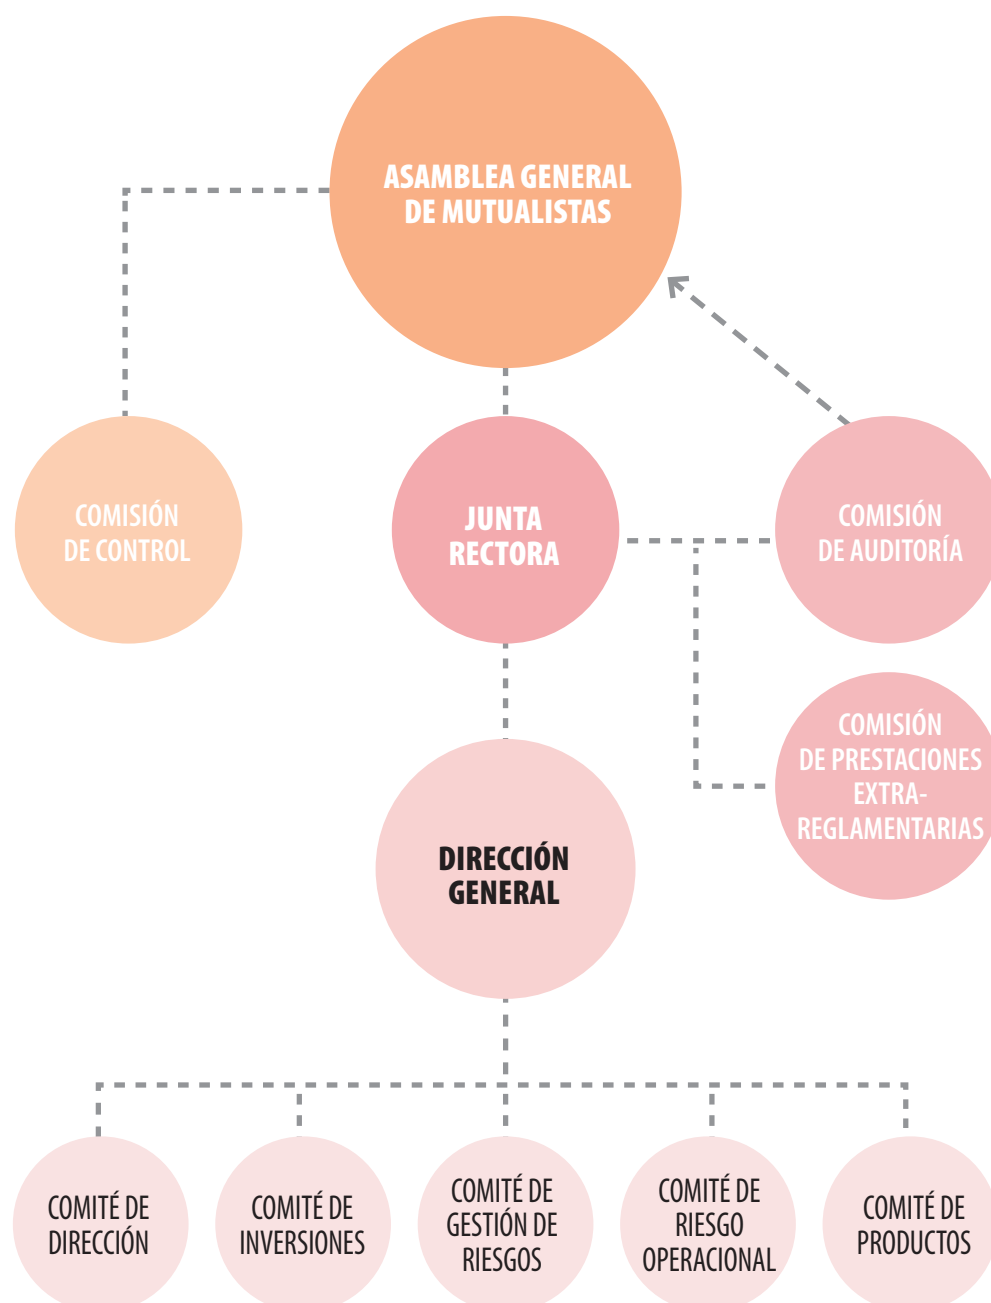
ASAMBLEA GENERAL DE MUTUALISTAS

COMISIÓN DE CONTROL

JUNTA RECTORA

COMISIÓN DE AUDITORÍA

COMISIÓN DE PRESTACIONES EXTRA-REGLAMENTARIAS

DIRECCIÓN GENERAL

COMITÉ DE DIRECCIÓN

COMITÉ DE INVERSIONES

COMITÉ DE GESTIÓN DE RIESGOS

COMITÉ DE RIESGO OPERACIONAL

COMITÉ DE PRODUCTOS